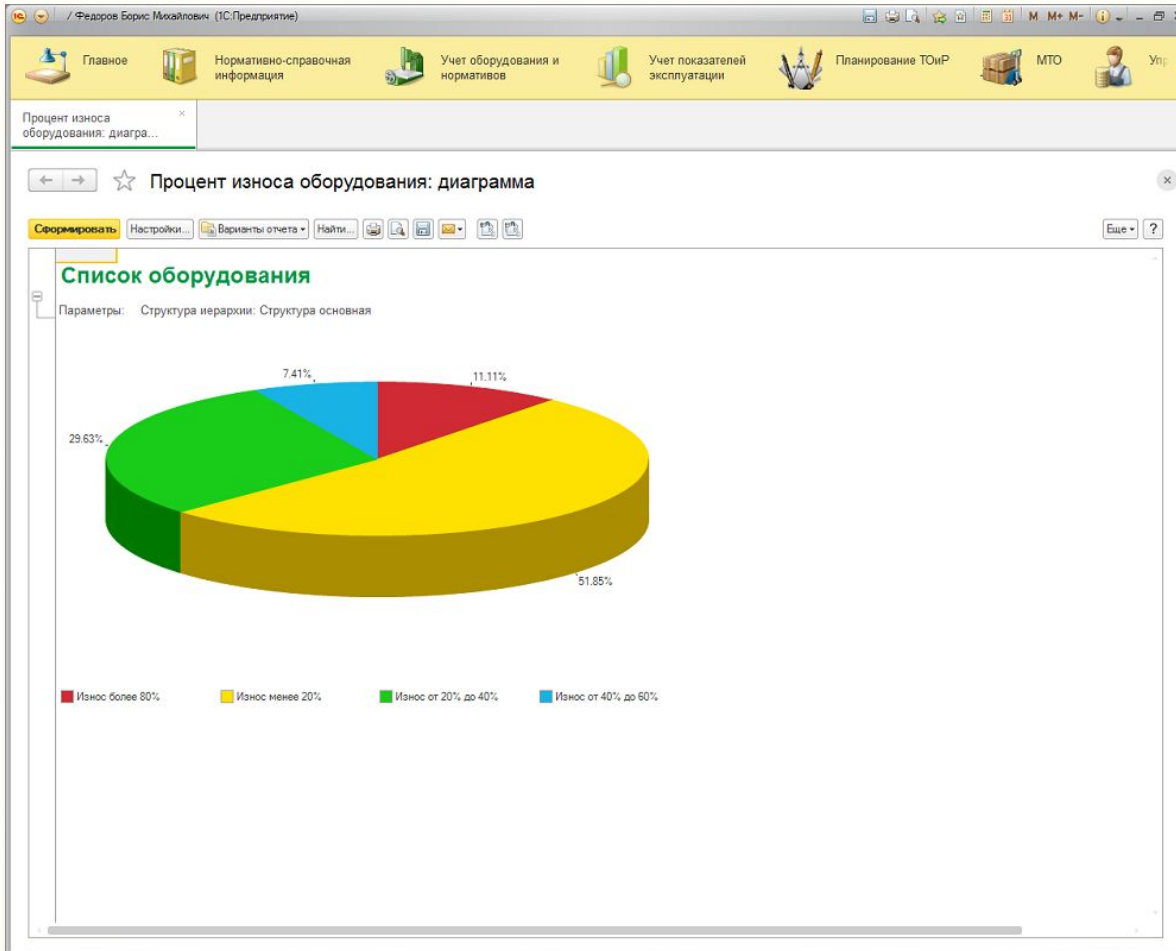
/ Федоров Борис Михайлович (1С:Предприятие)

M M+ M-

Главное

Нормативно-справочная информация

Учет оборудования и нормативов

Учет показателей эксплуатации

Планирование ТОиР

МТО

Упр

Процент износа оборудования: диагра...

Процент износа оборудования: диаграмма

Сформировать

Настройки...

Варианты отчета

Найти...

Еще

?

Список оборудования

Параметры: Структура иерархии: Структура основная

7.41%

11.11%

29.63%

51.85%

Износ более 80%

Износ менее 20%

Износ от 20% до 40%

Износ от 40% до 60%